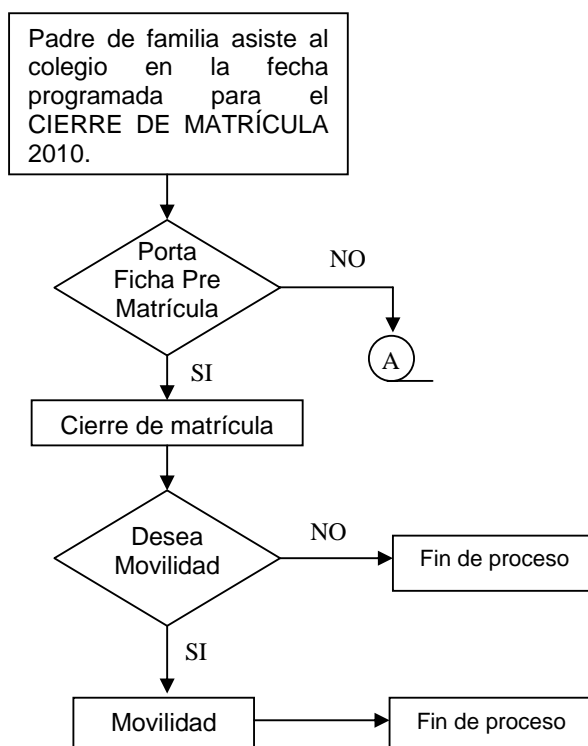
Padre de familia asiste al colegio en la fecha programada para el CIERRE DE MATRÍCULA 2010.

Porta Ficha Pre Matrícula

NO

A

SI

Cierre de matrícula

Desea Movilidad

NO

Fin de proceso

SI

Movilidad

Fin de proceso